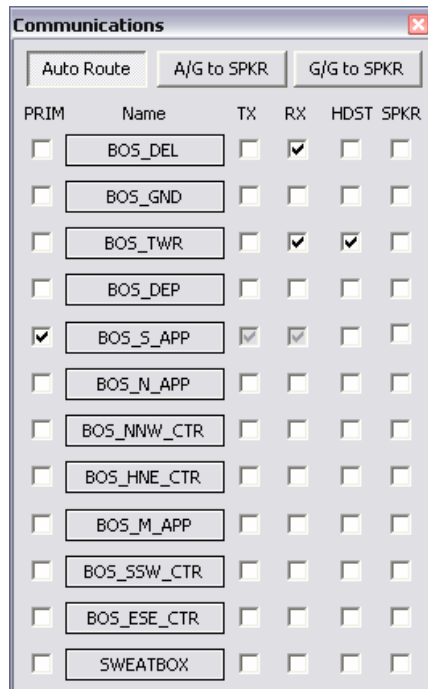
Communications

Auto Route | A/G to SPKR | G/G to SPKR

| PRIM | Name | TX | RX | HDST | SPKR |
|---|---|---|---|---|---|
| ☐ | BOS_DEL | ☐ | ☑ | ☐ | ☐ |
| ☐ | BOS_GND | ☐ | ☐ | ☐ | ☐ |
| ☐ | BOS_TWR | ☐ | ☑ | ☑ | ☐ |
| ☐ | BOS_DEP | ☐ | ☐ | ☐ | ☐ |
| ☑ | BOS_S_APP | ☑ | ☑ | ☐ | ☐ |
| ☐ | BOS_N_APP | ☐ | ☐ | ☐ | ☐ |
| ☐ | BOS_NNW_CTR | ☐ | ☐ | ☐ | ☐ |
| ☐ | BOS_HNE_CTR | ☐ | ☐ | ☐ | ☐ |
| ☐ | BOS_M_APP | ☐ | ☐ | ☐ | ☐ |
| ☐ | BOS_SSW_CTR | ☐ | ☐ | ☐ | ☐ |
| ☐ | BOS_ESE_CTR | ☐ | ☐ | ☐ | ☐ |
| ☐ | SWEATBOX | ☐ | ☐ | ☐ | ☐ |